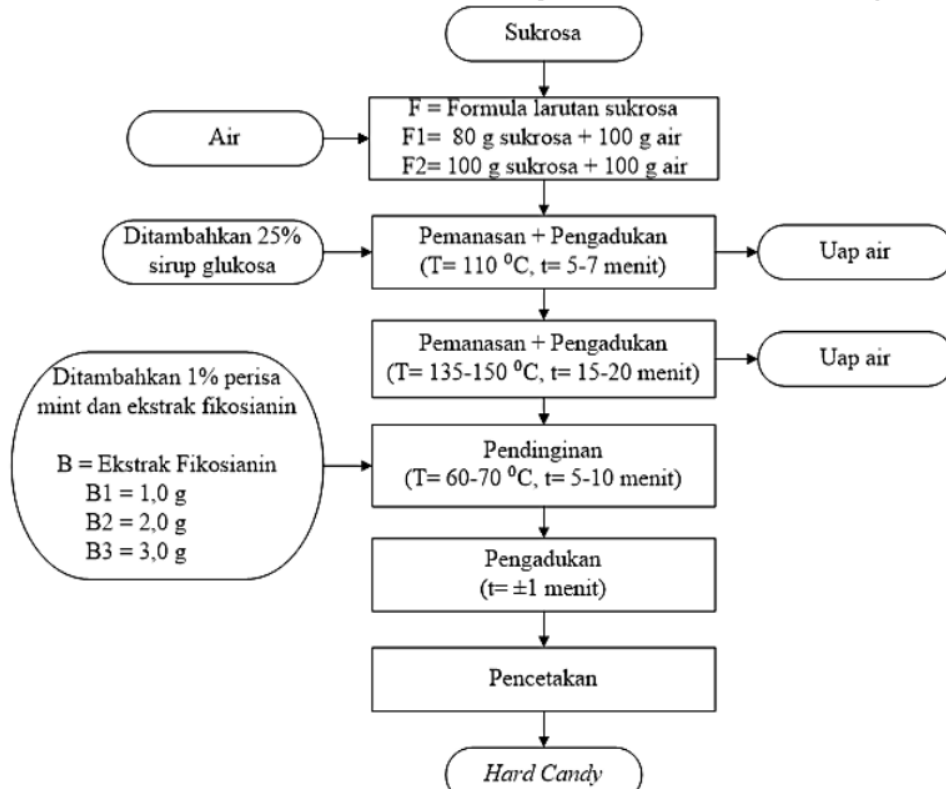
Sukrosa

Air

F = Formula larutan sukrosa
F1= 80 g sukrosa + 100 g air
F2= 100 g sukrosa + 100 g air

Ditambahkan 25% sirup glukosa

Pemanasan + Pengadukan
(T= 110 $^0$C, t= 5-7 menit)

Uap air

Pemanasan + Pengadukan
(T= 135-150 $^0$C, t= 15-20 menit)

Uap air

Ditambahkan 1% perisa mint dan ekstrak fikosianin

B = Ekstrak Fikosianin
B1 = 1,0 g
B2 = 2,0 g
B3 = 3,0 g

Pendinginan
(T= 60-70 $^0$C, t= 5-10 menit)

Pengadukan
(t= ±1 menit)

Pencetakan

Hard Candy